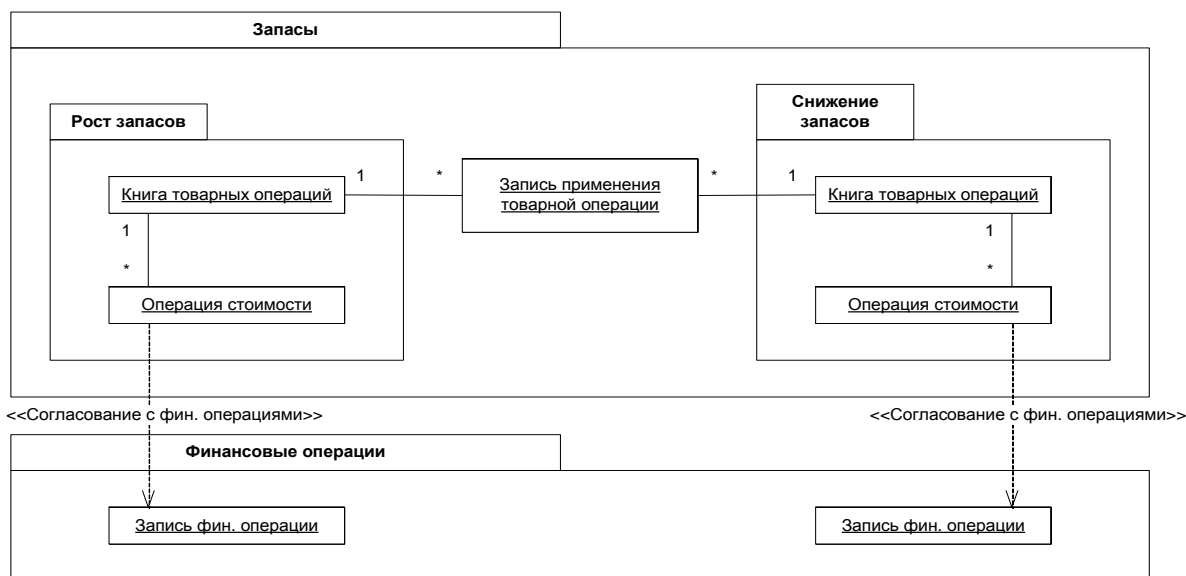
Запасы

Рост запасов

Книга товарных операций

1

*

Операция стоимости

1

*

Запись применения товарной операции

*

1

Снижение запасов

Книга товарных операций

1

*

Операция стоимости

<<Согласование с фин. операциями>>

<<Согласование с фин. операциями>>

Финансовые операции

Запись фин. операции

Запись фин. операции